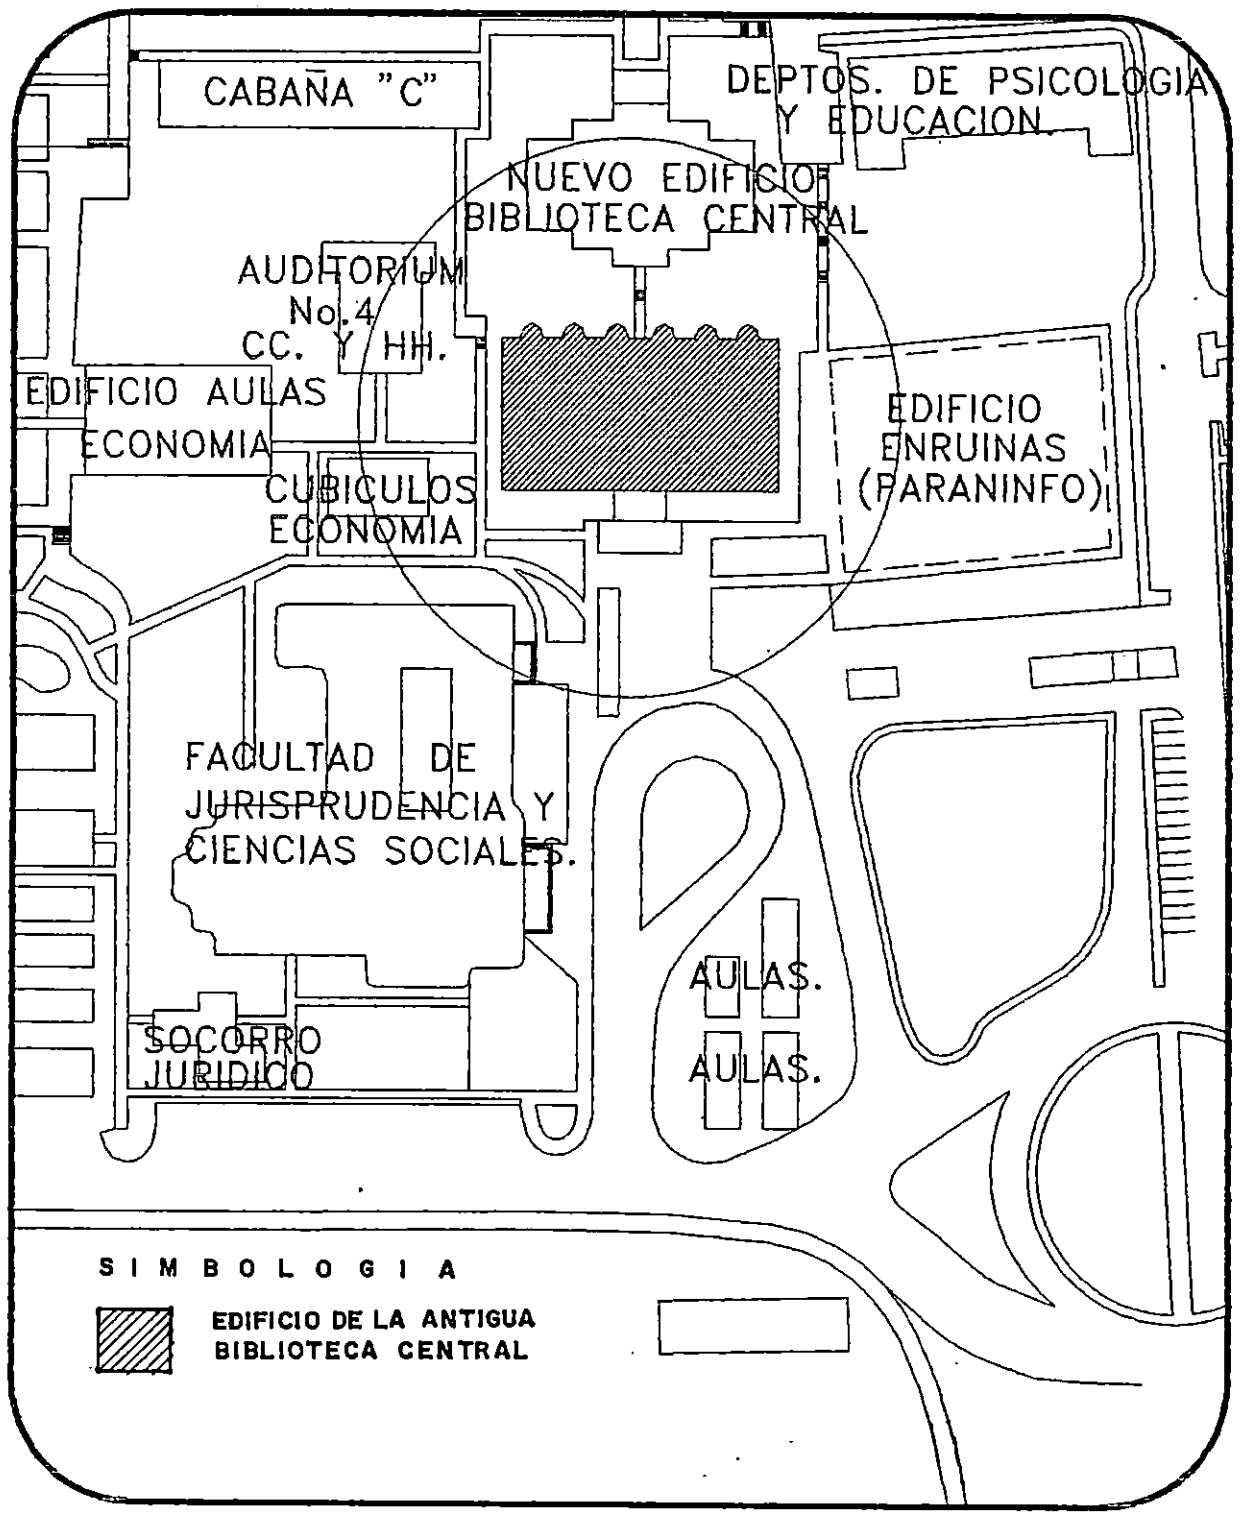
CABAÑA "C"

DEPTOS. DE PSICOLOGIA Y EDUCACION.

NUEVO EDIFICIO BIBLIOTECA CENTRAL

AUDITORIUM No.4 CC. Y HH.

EDIFICIO AULAS ECONOMIA

CUBICULOS ECONOMIA

EDIFICIO ENRUINAS (PARANINFO)

FACULTAD DE JURISPRUDENCIA Y CIENCIAS SOCIALES.

AULAS.

AULAS.

SOCORRO JURIDICO

SIMBOLOGIA

EDIFICIO DE LA ANTIGUA BIBLIOTECA CENTRAL